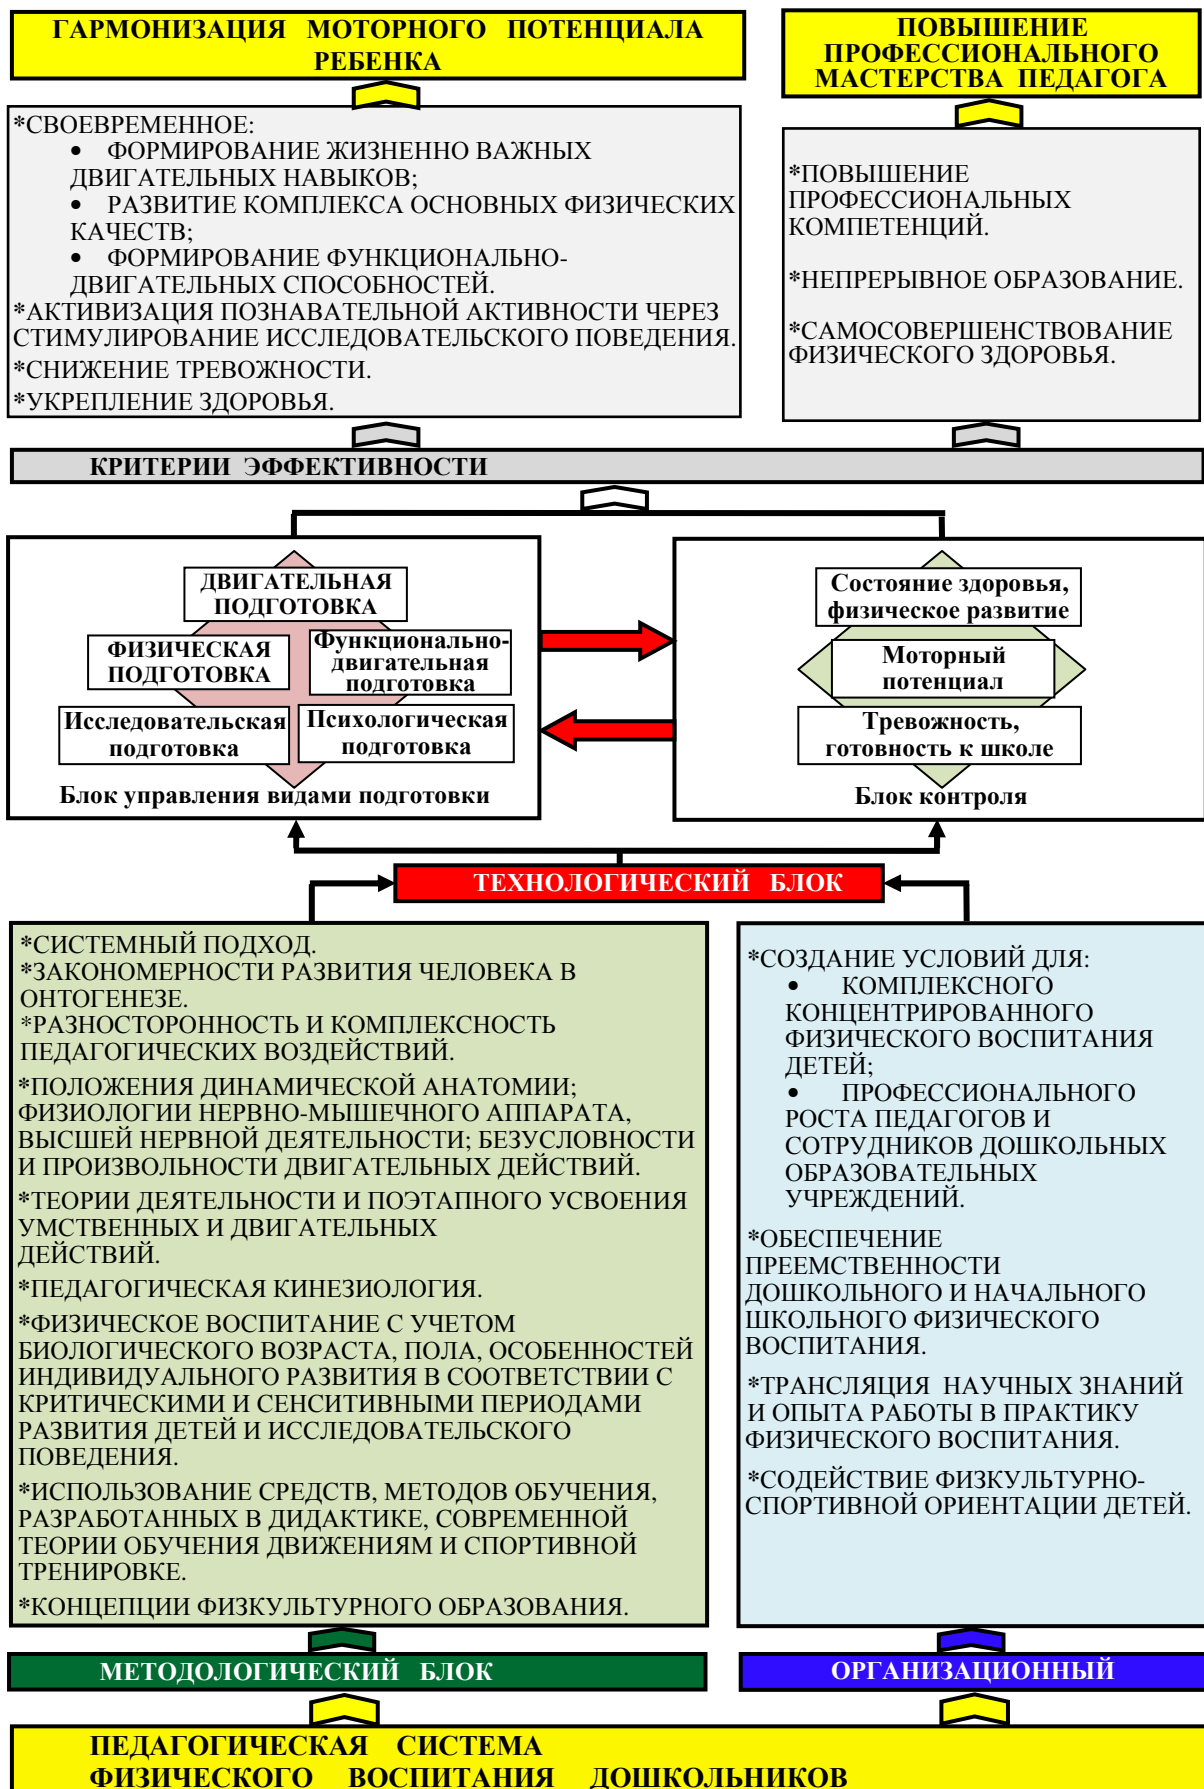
ГАРМОНИЗАЦИЯ МОТОРНОГО ПОТЕНЦИАЛА РЕБЕНКА

ПОВЫШЕНИЕ ПРОФЕССИОНАЛЬНОГО МАСТЕРСТВА ПЕДАГОГА

*СВОЕВРЕМЕННОЕ:
• ФОРМИРОВАНИЕ ЖИЗНЕННО ВАЖНЫХ ДВИГАТЕЛЬНЫХ НАВЫКОВ;
• РАЗВИТИЕ КОМПЛЕКСА ОСНОВНЫХ ФИЗИЧЕСКИХ КАЧЕСТВ;
• ФОРМИРОВАНИЕ ФУНКЦИОНАЛЬНО-ДВИГАТЕЛЬНЫХ СПОСОБНОСТЕЙ.
*АКТИВИЗАЦИЯ ПОЗНАВАТЕЛЬНОЙ АКТИВНОСТИ ЧЕРЕЗ СТИМУЛИРОВАНИЕ ИССЛЕДОВАТЕЛЬСКОГО ПОВЕДЕНИЯ.
*СНИЖЕНИЕ ТРЕВОЖНОСТИ.
*УКРЕПЛЕНИЕ ЗДОРОВЬЯ.

*ПОВЫШЕНИЕ ПРОФЕССИОНАЛЬНЫХ КОМПЕТЕНЦИЙ.

*НЕПРЕРЫВНОЕ ОБРАЗОВАНИЕ.

*САМОСОВЕРШЕНСТВОВАНИЕ ФИЗИЧЕСКОГО ЗДОРОВЬЯ.

КРИТЕРИИ ЭФФЕКТИВНОСТИ

ДВИГАТЕЛЬНАЯ ПОДГОТОВКА
ФИЗИЧЕСКАЯ ПОДГОТОВКА
Функционально-двигательная подготовка
Исследовательская подготовка
Психологическая подготовка
Блок управления видами подготовки

Состояние здоровья, физическое развитие
Моторный потенциал
Тревожность, готовность к школе
Блок контроля

ТЕХНОЛОГИЧЕСКИЙ БЛОК

*СИСТЕМНЫЙ ПОДХОД.
*ЗАКОНОМЕРНОСТИ РАЗВИТИЯ ЧЕЛОВЕКА В ОНТОГЕНЕЗЕ.
*РАЗНОСТОРОННОСТЬ И КОМПЛЕКСНОСТЬ ПЕДАГОГИЧЕСКИХ ВОЗДЕЙСТВИЙ.
*ПОЛОЖЕНИЯ ДИНАМИЧЕСКОЙ АНАТОМИИ; ФИЗИОЛОГИИ НЕРВНО-МЫШЕЧНОГО АППАРАТА, ВЫСШЕЙ НЕРВНОЙ ДЕЯТЕЛЬНОСТИ; БЕЗУСЛОВНОСТИ И ПРОИЗВОЛЬНОСТИ ДВИГАТЕЛЬНЫХ ДЕЙСТВИЙ.
*ТЕОРИИ ДЕЯТЕЛЬНОСТИ И ПОЭТАПНОГО УСВОЕНИЯ УМСТВЕННЫХ И ДВИГАТЕЛЬНЫХ ДЕЙСТВИЙ.
*ПЕДАГОГИЧЕСКАЯ КИНЕЗИОЛОГИЯ.
*ФИЗИЧЕСКОЕ ВОСПИТАНИЕ С УЧЕТОМ БИОЛОГИЧЕСКОГО ВОЗРАСТА, ПОЛА, ОСОБЕННОСТЕЙ ИНДИВИДУАЛЬНОГО РАЗВИТИЯ В СООТВЕТСТВИИ С КРИТИЧЕСКИМИ И СЕНСИТИВНЫМИ ПЕРИОДАМИ РАЗВИТИЯ ДЕТЕЙ И ИССЛЕДОВАТЕЛЬСКОГО ПОВЕДЕНИЯ.
*ИСПОЛЬЗОВАНИЕ СРЕДСТВ, МЕТОДОВ ОБУЧЕНИЯ, РАЗРАБОТАННЫХ В ДИДАКТИКЕ, СОВРЕМЕННОЙ ТЕОРИИ ОБУЧЕНИЯ ДВИЖЕНИЯМ И СПОРТИВНОЙ ТРЕНИРОВКЕ.
*КОНЦЕПЦИИ ФИЗКУЛЬТУРНОГО ОБРАЗОВАНИЯ.

*СОЗДАНИЕ УСЛОВИЙ ДЛЯ:
• КОМПЛЕКСНОГО КОНЦЕНТРИРОВАННОГО ФИЗИЧЕСКОГО ВОСПИТАНИЯ ДЕТЕЙ;
• ПРОФЕССИОНАЛЬНОГО РОСТА ПЕДАГОГОВ И СОТРУДНИКОВ ДОШКОЛЬНЫХ ОБРАЗОВАТЕЛЬНЫХ УЧРЕЖДЕНИЙ.
*ОБЕСПЕЧЕНИЕ ПРЕЕМСТВЕННОСТИ ДОШКОЛЬНОГО И НАЧАЛЬНОГО ШКОЛЬНОГО ФИЗИЧЕСКОГО ВОСПИТАНИЯ.
*ТРАНСЛЯЦИЯ НАУЧНЫХ ЗНАНИЙ И ОПЫТА РАБОТЫ В ПРАКТИКУ ФИЗИЧЕСКОГО ВОСПИТАНИЯ.
*СОДЕЙСТВИЕ ФИЗКУЛЬТУРНО-СПОРТИВНОЙ ОРИЕНТАЦИИ ДЕТЕЙ.

МЕТОДОЛОГИЧЕСКИЙ БЛОК

ОРГАНИЗАЦИОННЫЙ

ПЕДАГОГИЧЕСКАЯ СИСТЕМА ФИЗИЧЕСКОГО ВОСПИТАНИЯ ДОШКОЛЬНИКОВ